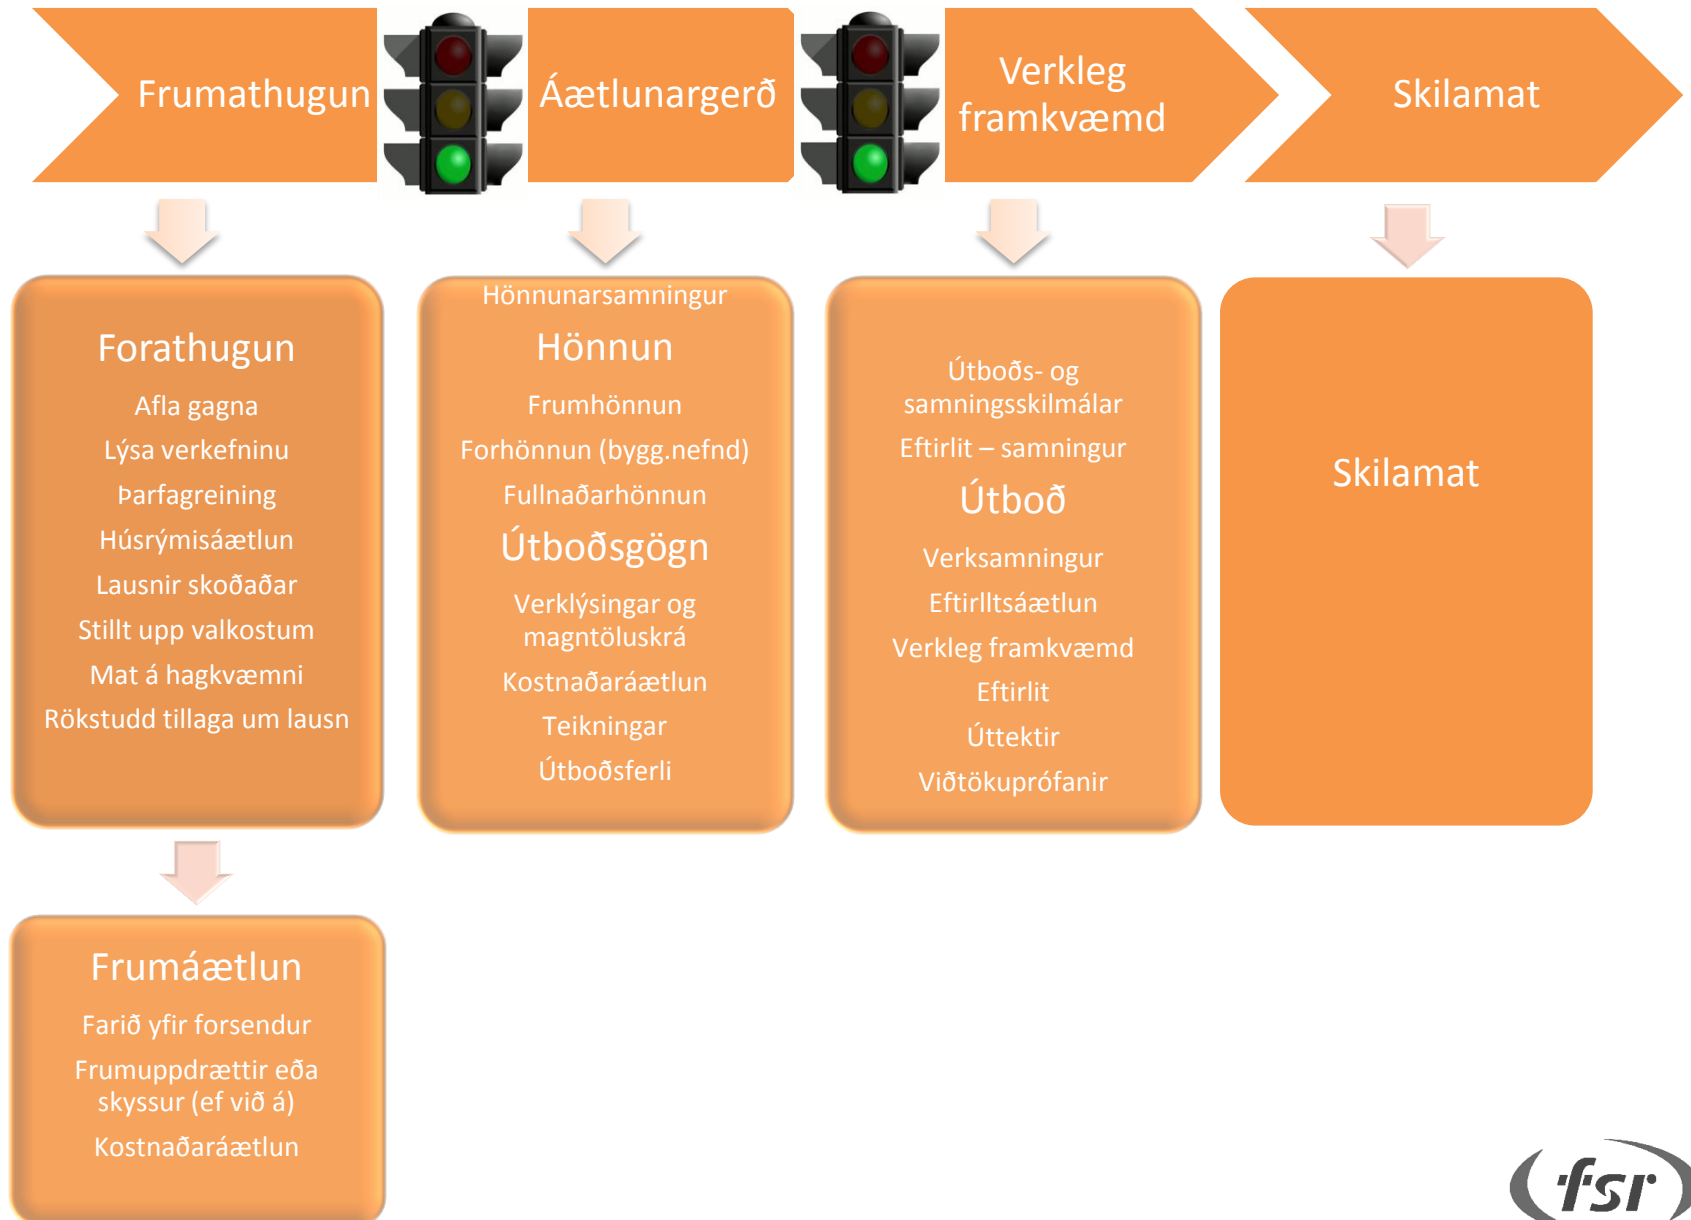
Frumathugun

Áætlunargerð

Verkleg framkvæmd

Skilamat

Forathugun

Afla gagna

Lýsa verkefninu

Þarfagreining

Húsrýmisáætlun

Lausnir skoðaðar

Stillt upp valkostum

Mat á hagkvæmni

Rökstudd tillaga um lausn

Hönnunarsamningur

Hönnun

Frumhönnun

Forhönnun (bygg.nefnd)

Fullnaðarhönnun

Útboðsgögn

Verklýsingar og magntöluskrá

Kostnaðaráætlun

Teikningar

Útboðsferli

Útboðs- og samningsskilmálar

Eftirlit – samningur

Útboð

Verksamningur

Eftirlltsáætlun

Verkleg framkvæmd

Eftirlit

Úttektir

Viðtökuprófanir

Skilamat

Frumáætlun

Farið yfir forsendur

Frumuppdrættir eða skyssur (ef við á)

Kostnaðaráætlun

fsr